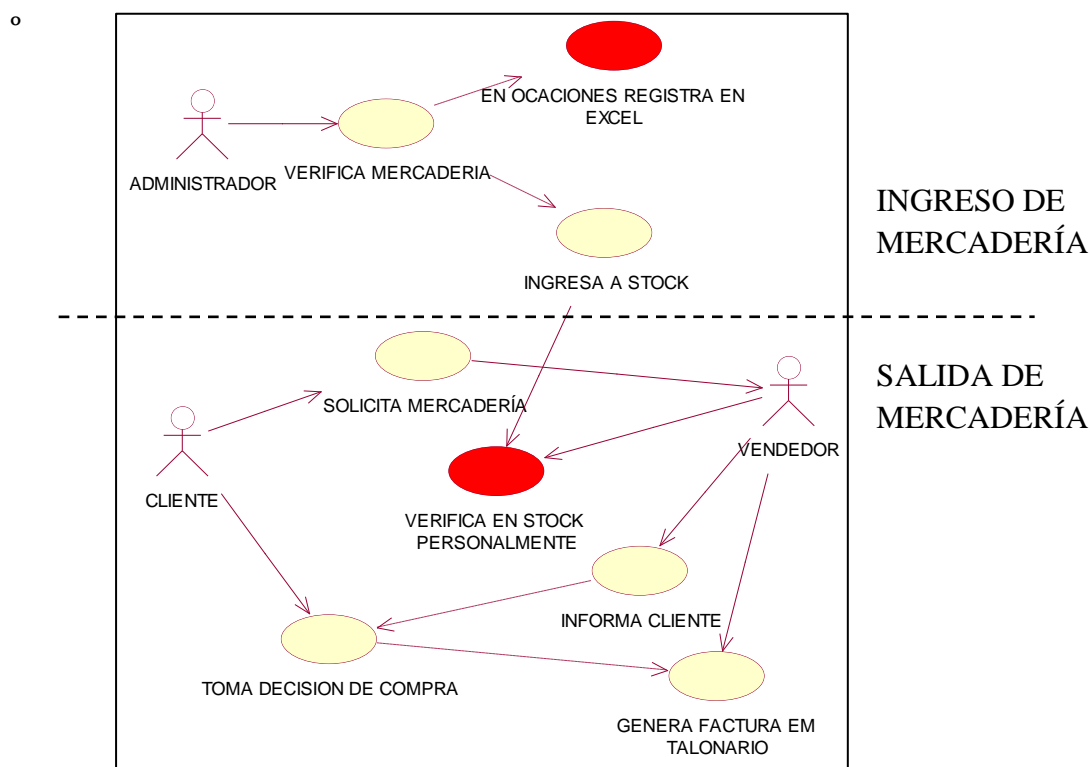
o

EN OCACIONES REGISTRA EN EXCEL

ADMINISTRADOR

VERIFICA MERCADERIA

INGRESO DE MERCADERÍA

INGRESA A STOCK

SALIDA DE MERCADERÍA

SOLICITA MERCADERÍA

CLIENTE

VENDEDOR

VERIFICA EN STOCK PERSONALMENTE

INFORMA CLIENTE

TOMA DECISION DE COMPRA

GENERA FACTURA EM TALONARIO